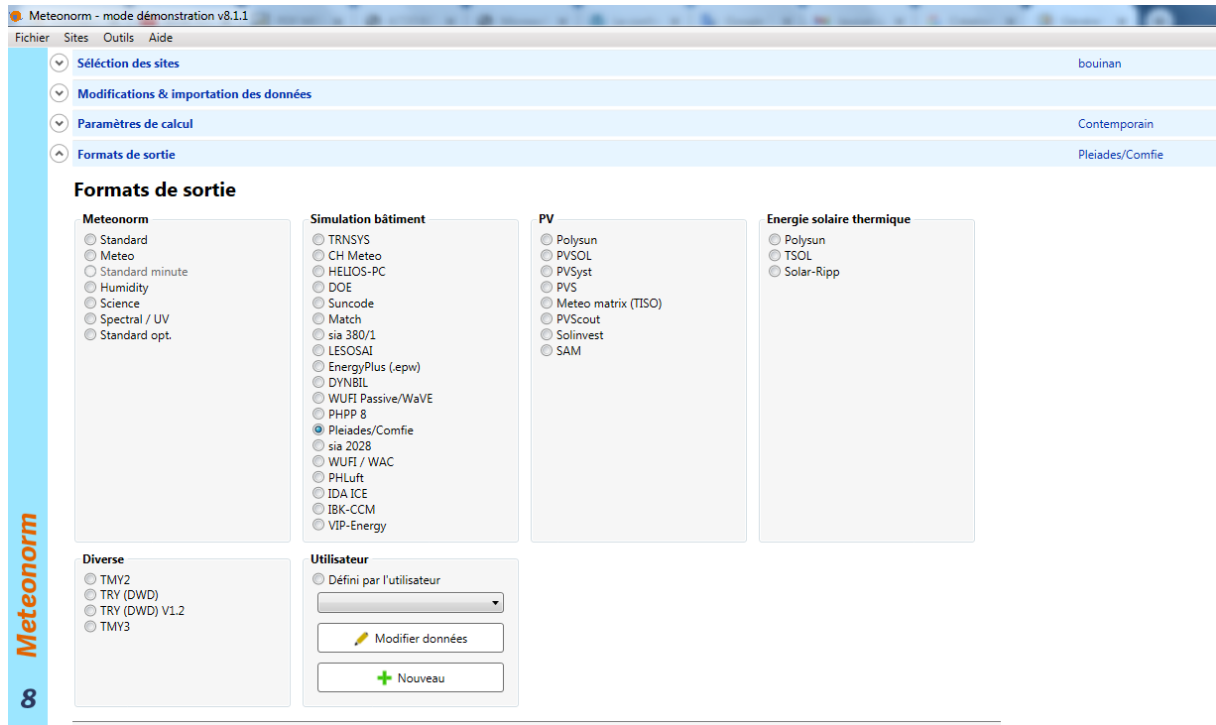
Meteonorm - mode démonstration v8.1.1

Fichier Sites Outils Aide

Sélection des sites bouinan

Modifications & importation des données

Paramètres de calcul Contemporain

Formats de sortie Pleiades/Comfie

Formats de sortie

Meteonorm
Standard
Meteo
Standard minute
Humidity
Science
Spectral / UV
Standard opt.

Simulation bâtiment
TRNSYS
CH Meteo
HELIOS-PC
DOE
Suncode
Match
sia 380/1
LESOSAI
EnergyPlus (.epw)
DYNBIL
WUFI Passive/WaVE
PHPP 8
Pleiades/Comfie
sia 2028
WUFI / WAC
PHLuft
IDA ICE
IBK-CCM
VIP-Energy

PV
Polysun
PVSOL
PVSyst
PVS
Meteo matrix (TISO)
PVScout
Solinvest
SAM

Energie solaire thermique
Polysun
TSOL
Solar-Ripp

Diverse
TMY2
TRY (DWD)
TRY (DWD) V1.2
TMY3

Utilisateur
Défini par l'utilisateur
Modifier données
Nouveau

Meteonorm 8